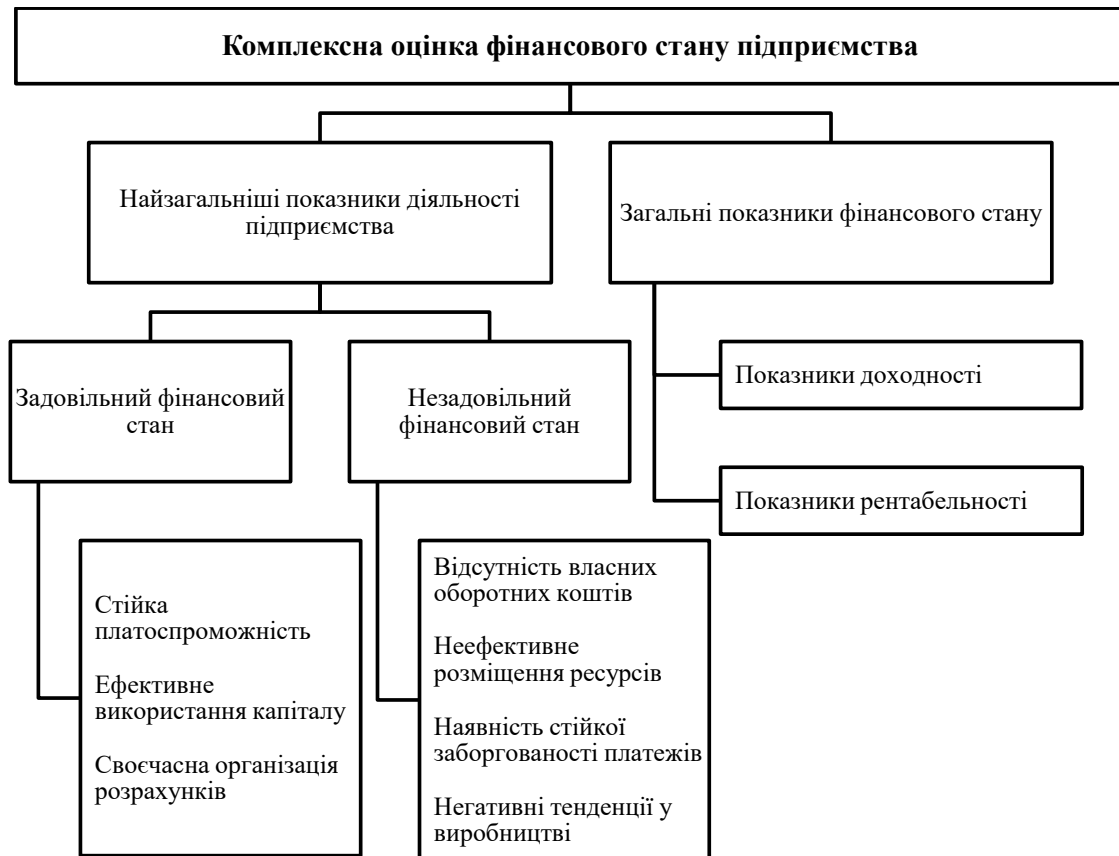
Комплексна оцінка фінансового стану підприємства

Найзагальніші показники діяльності підприємства

Загальні показники фінансового стану

Задовільний фінансовий стан

Незадовільний фінансовий стан

Показники доходності

Показники рентабельності

Стійка платоспроможність

Ефективне використання капіталу

Своєчасна організація розрахунків

Відсутність власних оборотних коштів

Неефективне розміщення ресурсів

Наявність стійкої заборгованості платежів

Негативні тенденції у виробництві